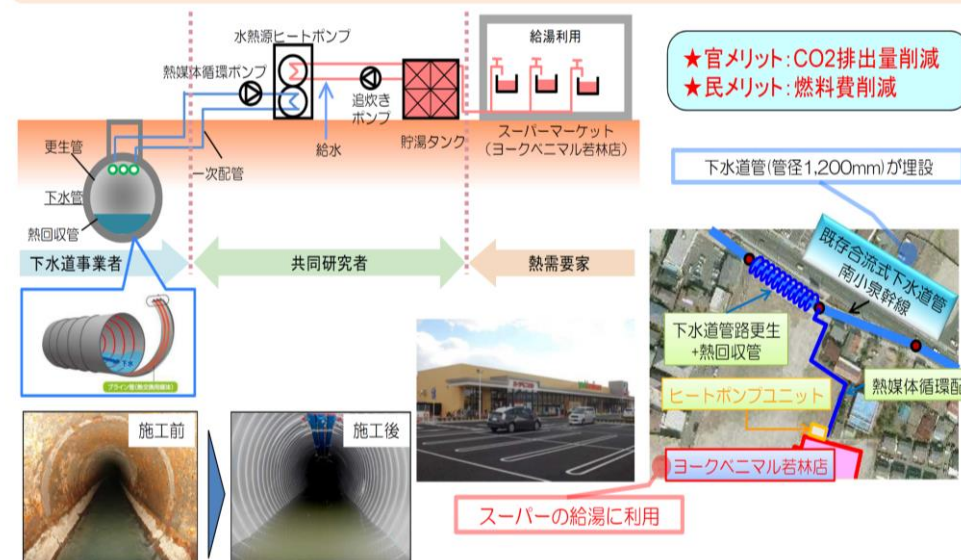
水熱源ヒートポンプ

給湯利用

★官メリット:CO2排出量削減
★民メリット:燃料費削減

熱媒体循環ポンプ

追炊きポンプ

更生管

給水

貯湯タンク

スーパーマーケット
(ヨークベニマル若林店)

下水管

一次配管

熱回収管

下水道管(管径1,200mm)が埋設

下水道事業者

共同研究者

熱需要家

既存合流式下水道管
南小泉幹線

下水道管路更生
+熱回収管

ブライン管(熱交換媒体)

ヒートポンプユニット

熱媒体循環配

施工前

施工後

ヨークベニマル若林店

スーパーの給湯に利用